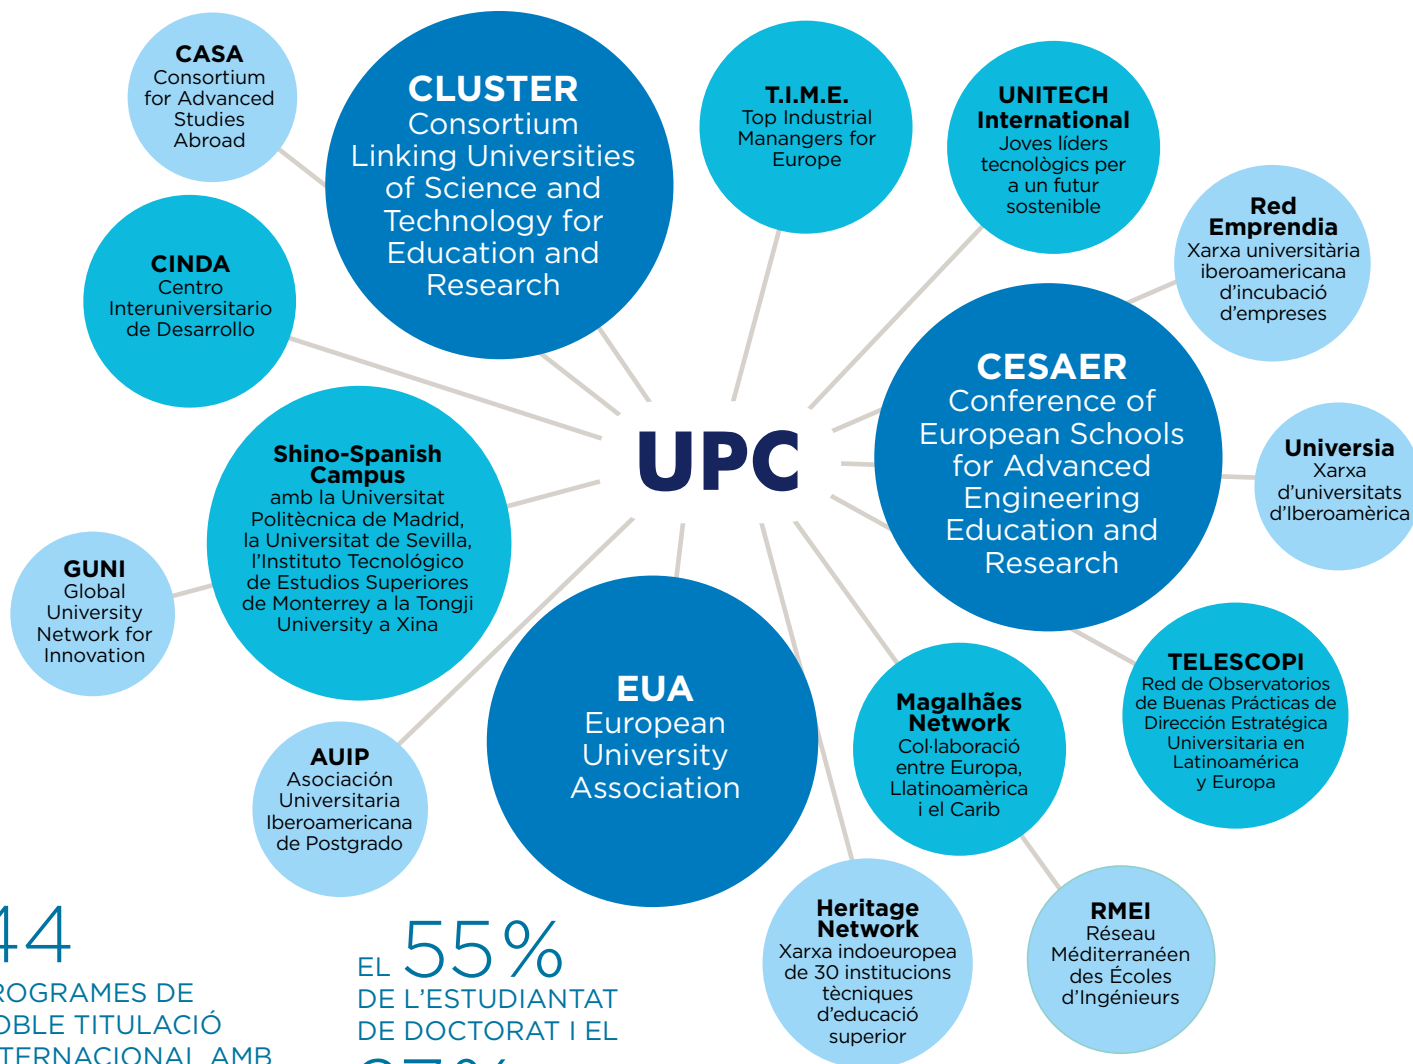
CASA
Consortium for Advanced Studies Abroad

CLUSTER
Consortium Linking Universities of Science and Technology for Education and Research

T.I.M.E.
Top Industrial Manangers for Europe

UNITECH International
Joves líders tecnològics per a un futur sostenible

Red Emprendia
Xarxa universitària iberoamericana d'incubació d'empreses

CINDA
Centro Interuniversitario de Desarrollo

UPC

CESAER
Conference of European Schools for Advanced Engineering Education and Research

Universia
Xarxa d'universitats d'Iberoamèrica

Shino-Spanish Campus
amb la Universitat Politècnica de Madrid, la Universitat de Sevilla, l'Instituto Tecnológico de Estudios Superiores de Monterrey a la Tongji University a Xina

GUNI
Global University Network for Innovation

EUA
European University Association

TELESCOPI
Red de Observatorios de Buenas Prácticas de Dirección Estratégica Universitaria en Latinoamérica y Europa

Magalhães Network
Col·laboració entre Europa, Llatinoamèrica i el Carib

AUIP
Asociación Universitaria Iberoamericana de Postgrado

Heritage Network
Xarxa indoeuropea de 30 institucions tècniques d'educació superior

RMEI
Réseau Méditerranéen des Écoles d'Ingénieurs

44
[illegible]ROGRAMES DE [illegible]OBLE TITULACIÓ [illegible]TERNACIONAL AMB

EL 55%
DE L'ESTUDIANTAT DE DOCTORAT I EL
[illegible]